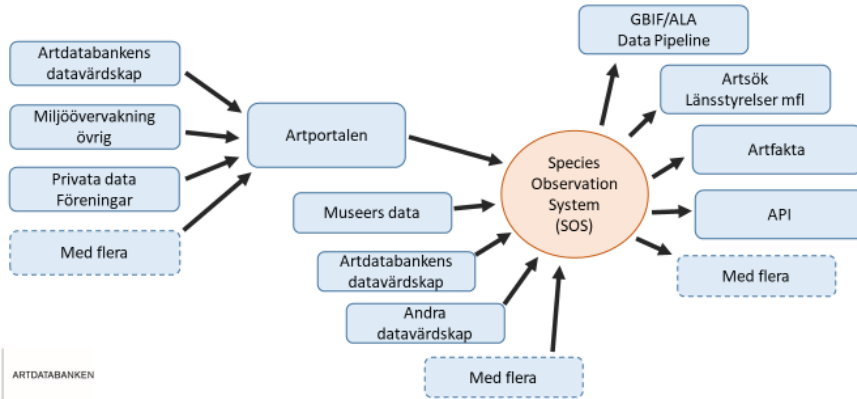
Artdatabankens datavärdskap

Miljöövervakning övrig

Privata data Föreningar

Med flera

Artportalen

Museers data

Artdatabankens datavärdskap

Andra datavärdskap

Med flera

Species Observation System (SOS)

GBIF/ALA Data Pipeline

Artsök Länsstyrelser mfl

Artfakta

API

Med flera

ARTDATABANKEN